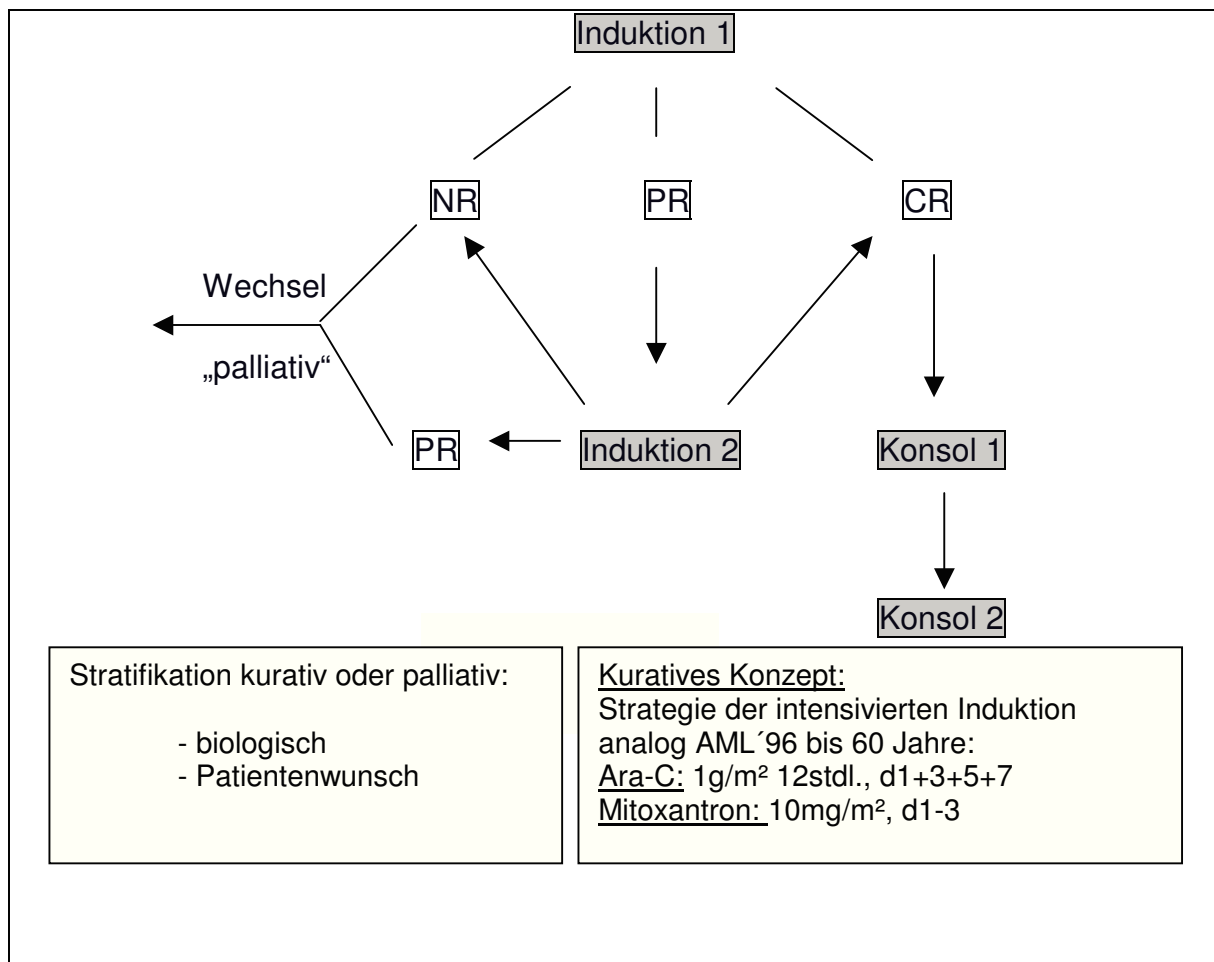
Induktion 1

NR

PR

CR

Wechsel

„palliativ"

PR

Induktion 2

Konsol 1

Konsol 2

Stratifikation kurativ oder palliativ:

- biologisch
- Patientenwunsch

Kuratives Konzept:
Strategie der intensivierten Induktion analog AML´96 bis 60 Jahre:
Ara-C: 1g/m² 12stdl., d1+3+5+7
Mitoxantron: 10mg/m², d1-3